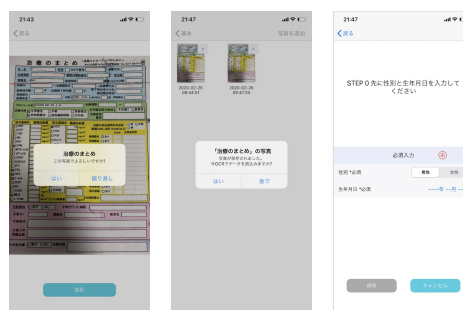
21:43

戻る

治療のまとめ

治療のまとめ
この写真でよろしいですか?

はい

撮り直し

選択

21:47

写真を追加

2020-02-26 09:34:01

2020-02-26 09:47:34

「治療のまとめ」の写真
写真が保存されました。
今OCRでデータを読み込みますか?

はい

後で

21:47

戻る

STEP 0 先に性別と生年月日を入力してください

必須入力

性別 *必須

男性

女性

生年月日 *必須

----年 --月 --

保存

キャンセル